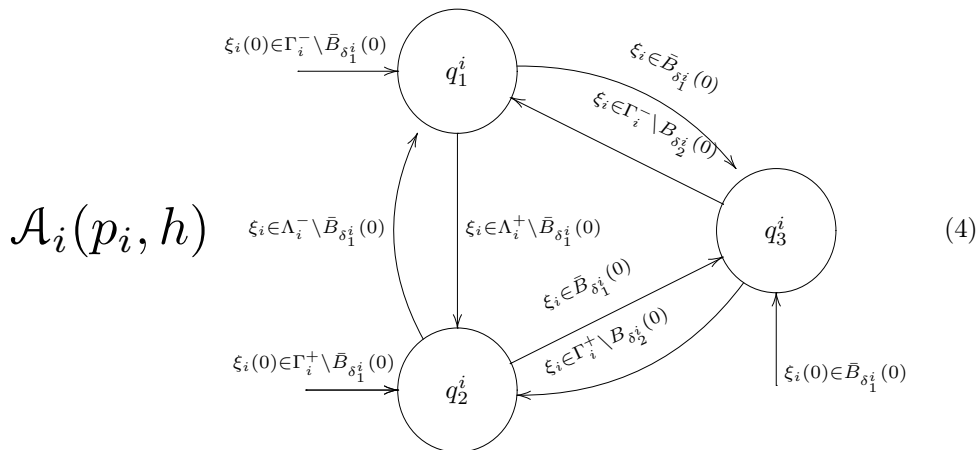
$\xi_i(0)\in\Gamma_i^-\setminus\bar{B}_{\delta_1^i}(0)$

$q_1^i$

$\xi_i\in\bar{B}_{\delta_1^i}(0)$

$\xi_i\in\Gamma_i^-\setminus B_{\delta_2^i}(0)$

$\mathcal{A}_i(p_i,h)$

$\xi_i\in\Lambda_i^-\setminus\bar{B}_{\delta_1^i}(0)$

$\xi_i\in\Lambda_i^+\setminus\bar{B}_{\delta_1^i}(0)$

$q_3^i$

(4)

$\xi_i\in\bar{B}_{\delta_1^i}(0)$

$\xi_i\in\Gamma_i^+\setminus B_{\delta_2^i}(0)$

$\xi_i(0)\in\Gamma_i^+\setminus\bar{B}_{\delta_1^i}(0)$

$q_2^i$

$\xi_i(0)\in\bar{B}_{\delta_1^i}(0)$